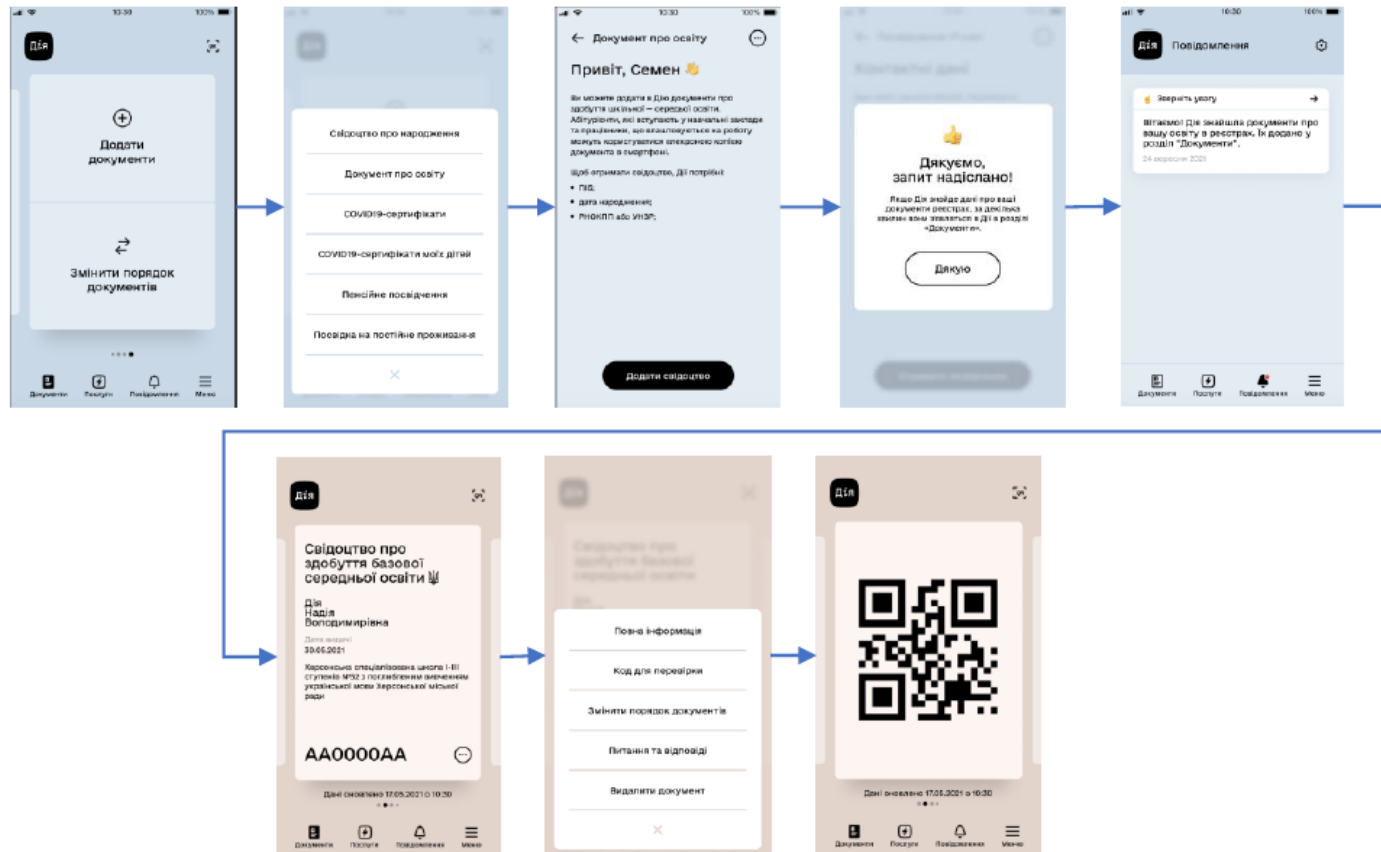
10:30 100%

Дія

Додати документи

Змінити порядок документів

Документи Послуги Повідомлення Меню

Свідоцтво про народження

Документ про освіту

COVID19-сертифікати

COVID19-сертифікати моїх дітей

Пенсійне посвідчення

Посвідка на постійне проживання

×

10:30 100%

Документ про освіту

Привіт, Семен 👋

Ви можете додати в Дію документи про здобуття шкільної — середньої освіти. Абітурієнти, які вступають у навчальні заклади та працівники, що влаштовуються на роботу можуть користуватися електронною копією документа в смартфоні.

Щоб отримати свідоцтво, Дії потрібні:
• ПІБ;
• дата народження;
• РНОКПП або УНЗР;

Додати свідоцтво

👍

Дякуємо, запит надіслано!

Якщо Дія знайде дані про ваші документи реєстрах, за декілька хвилин вони з'являться в Дії в розділі «Документи».

Дякую

10:30 100%

Дія Повідомлення

Зверніть увагу

Вітаємо! Дія знайшла документи про вашу освіту в реєстрах. Їх додано у розділ "Документи".

24 вересня 2021

Документи Послуги Повідомлення Меню

Дія

Свідоцтво про здобуття базової середньої освіти

Дія
Надія
Володимирівна

Дата видачі
30.05.2021

Херсонська спеціалізована школа І-ІІІ ступенів №52 з поглибленим вивченням української мови Херсонської міської ради

АА0000АА

Дані оновлено 17.05.2021 о 10:30

Документи Послуги Повідомлення Меню

Повна інформація

Код для перевірки

Змінити порядок документів

Питання та відповіді

Видалити документ

×

Дія

Дані оновлено 17.05.2021 о 10:30

Документи Послуги Повідомлення Меню